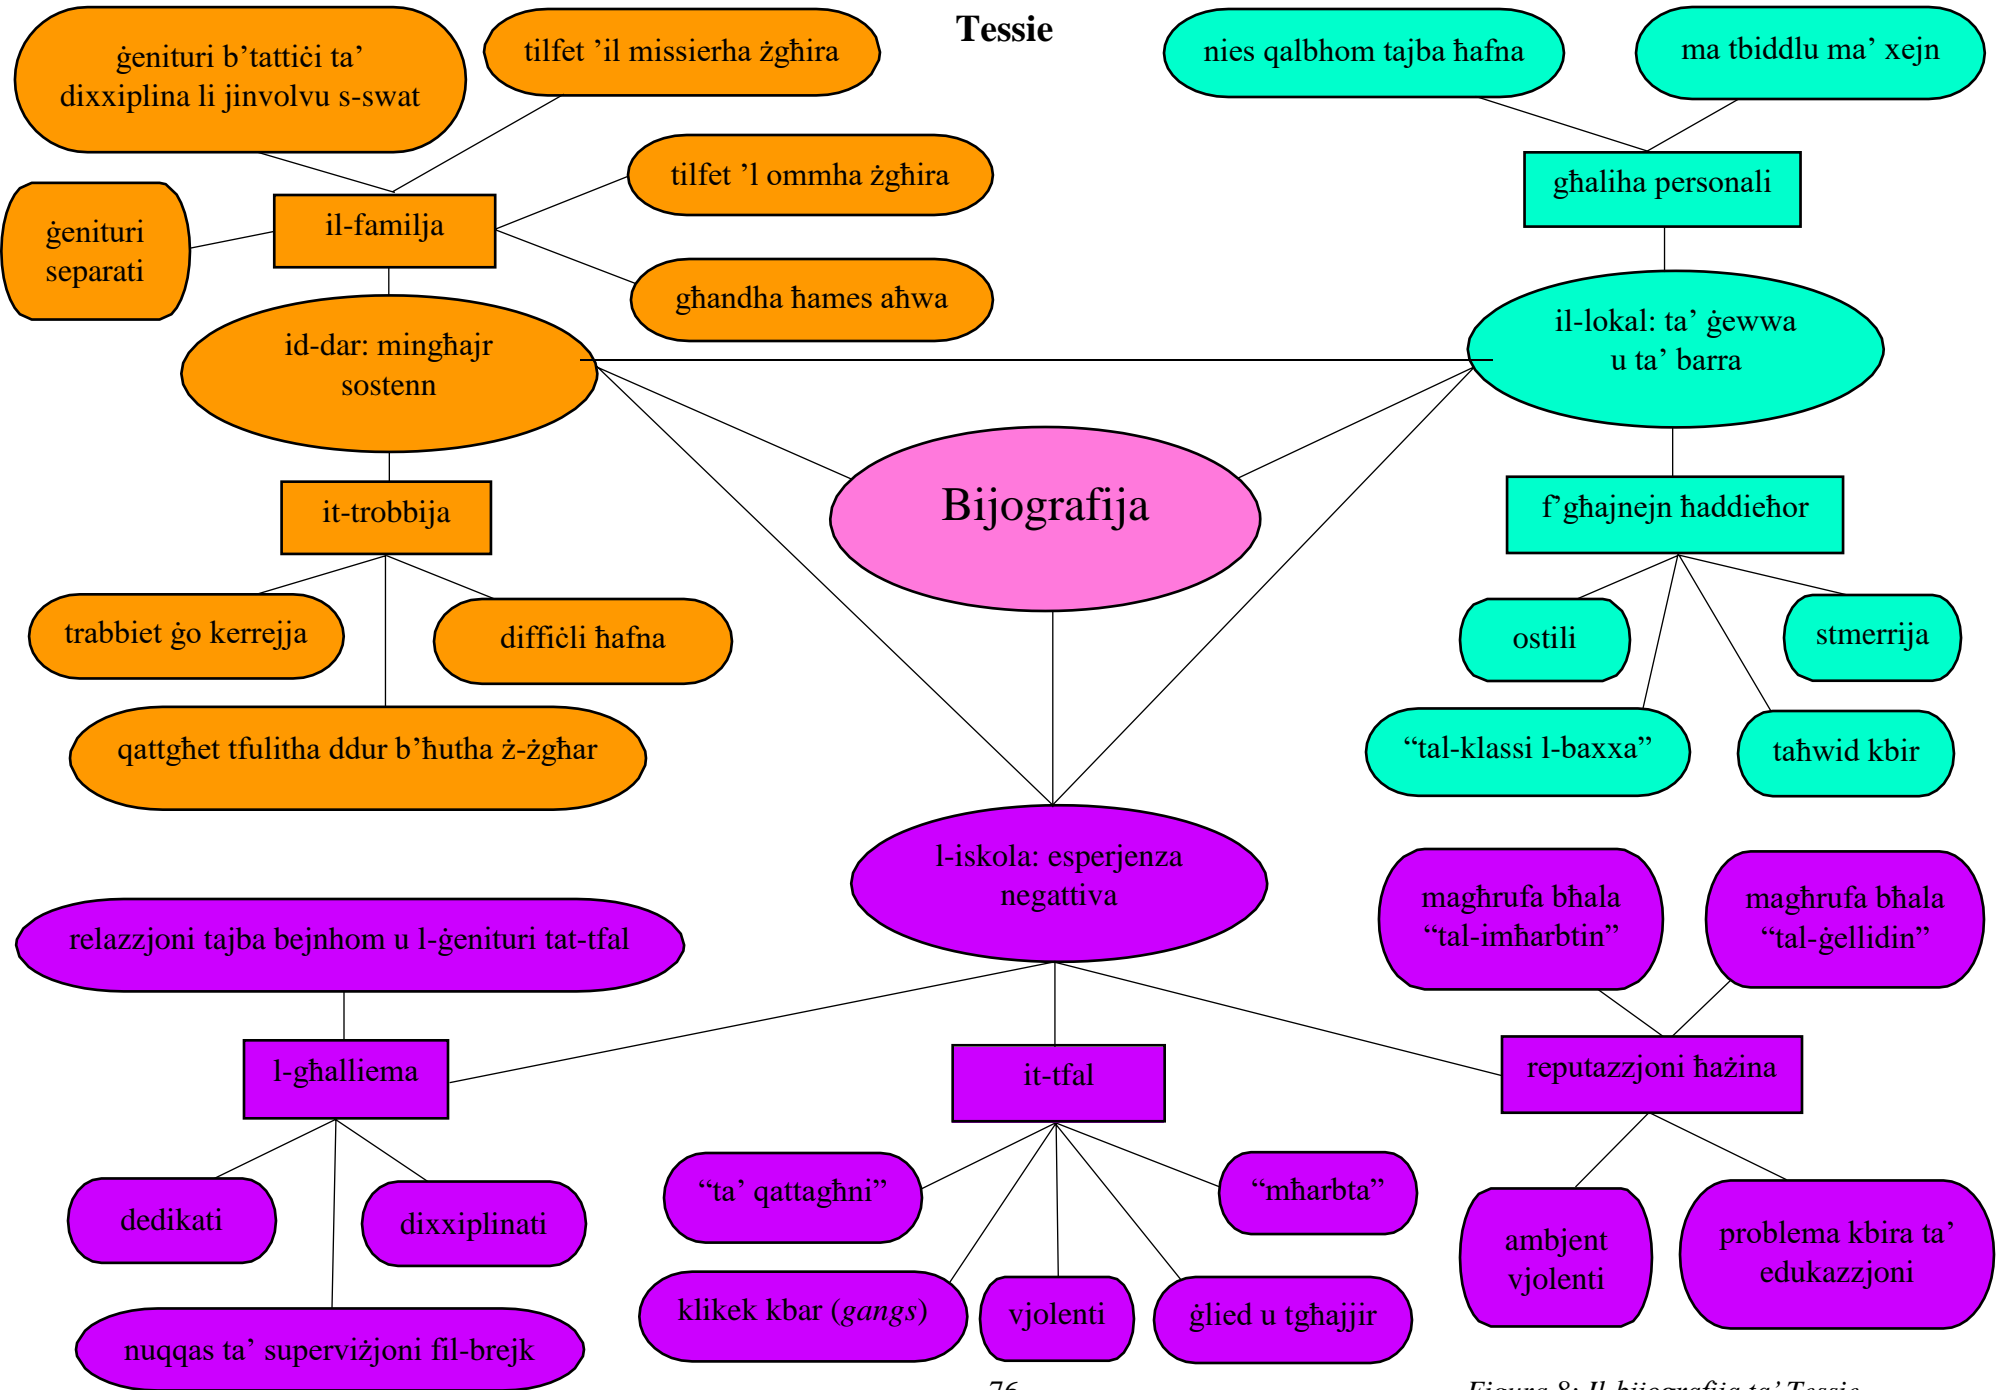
Tessie

ġenituri b'tattiċi ta' dixxiplina li jinvolvu s-swat

tilfet 'il missierha żgħira

nies qalbhom tajba ħafna

ma tbiddlu ma' xejn

ġenituri separati

il-familja

tilfet 'l ommha żgħira

għandha ħames aħwa

għaliha personali

id-dar: mingħajr sostenn

il-lokal: ta' ġewwa u ta' barra

Bijografija

it-trobbija

f'għajnejn ħaddieħor

trabbiet ġo kerrejja

diffiċli ħafna

ostili

stmerrija

qattgħet tfulitha ddur b'ħutha ż-żgħar

"tal-klassi l-baxxa"

taħwid kbir

l-iskola: esperjenza negattiva

magħrufa bħala "tal-imħarbtin"

magħrufa bħala "tal-ġellidin"

relazzjoni tajba bejnhom u l-ġenituri tat-tfal

l-għalliema

it-tfal

reputazzjoni ħażina

"ta' qattagħni"

"mħarbta"

dedikati

dixxiplinati

ambjent vjolenti

problema kbira ta' edukazzjoni

klikek kbar (*gangs*)

vjolenti

ġlied u tgħajjir

nuqqas ta' superviżjoni fil-brejk

76

Figura 8: Il-bijografija ta' Tessie